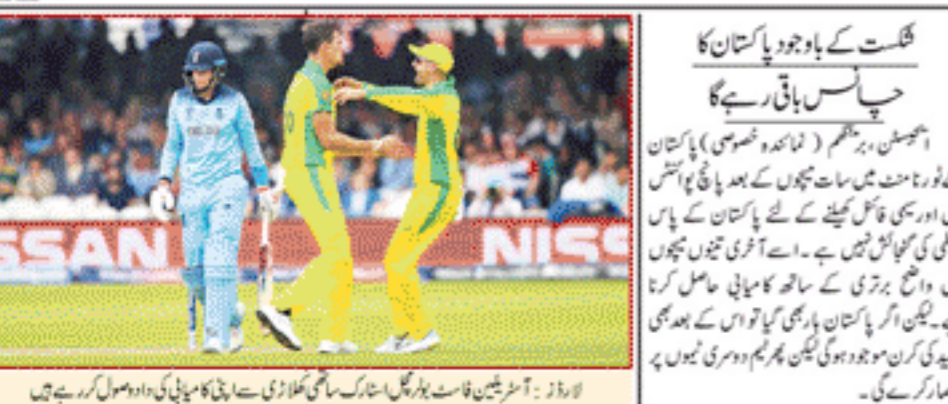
SSAN

NISS

لارڈز : آسٹریلین فاسٹ بولر مچل اسٹارک ساتھی کھلاڑی سے اپنی کامیابی کی داد وصول کر رہے ہیں

شکست کے باوجود پاکستان کا چانس باقی رہے گا

ایجبسٹن ، برمنگھم ( نمائندہ خصوصی ) پاکستان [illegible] ٹورنامنٹ میں سات میچوں کے بعد پانچ پوائنٹس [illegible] اور سیمی فائنل کھیلنے کے لئے پاکستان کے پاس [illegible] کی گنجائش نہیں ہے ۔ اسے آخری تینوں میچوں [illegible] واضح برتری کے ساتھ کامیابی حاصل کرنا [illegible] لیکن اگر پاکستان ہار بھی گیا تو اس کے بعد بھی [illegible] ید کی کرن موجود ہوگی لیکن پھر ٹیم دوسری ٹیموں پر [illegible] مار کرے گی ۔